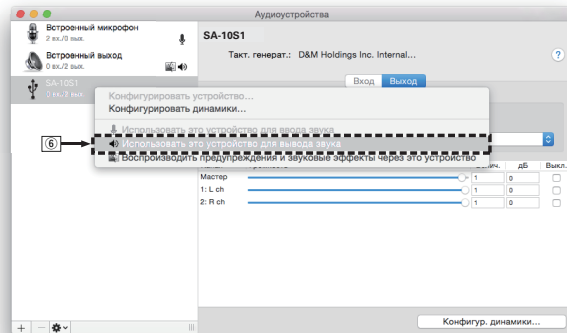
Аудиоустройства

Встроенный микрофон
2 вх./0 вых.

Встроенный выход
0 вх./2 вых.

SA-10S1
0 вх./2 вых.

SA-10S1

Такт. генерат.: D&M Holdings Inc. Internal...

?

Вход Выход

Конфигурировать устройство...
Конфигурировать динамики...

Использовать это устройство для ввода звука

⑥

Использовать это устройство для вывода звука

Воспроизводить предупреждения и звуковые эффекты через это устройство

Знач. дБ Выкл.

Мастер 1 0
1: L ch 1 0
2: R ch 1 0

Конфигур. динамики...

+ − ⚙▾